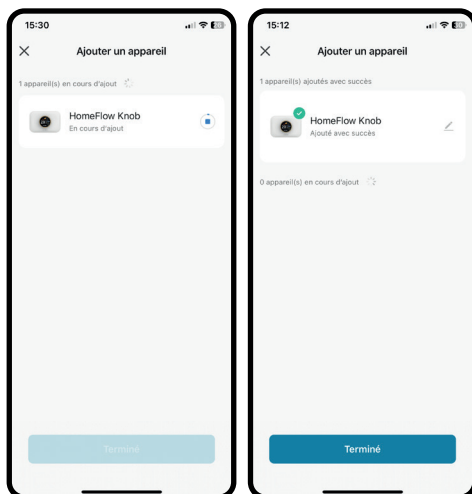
15:30

×
Ajouter un appareil

1 appareil(s) en cours d'ajout

HomeFlow Knob
En cours d'ajout

Terminé

15:12

×
Ajouter un appareil

1 appareil(s) ajoutés avec succès

HomeFlow Knob
Ajouté avec succès

0 appareil(s) en cours d'ajout

Terminé